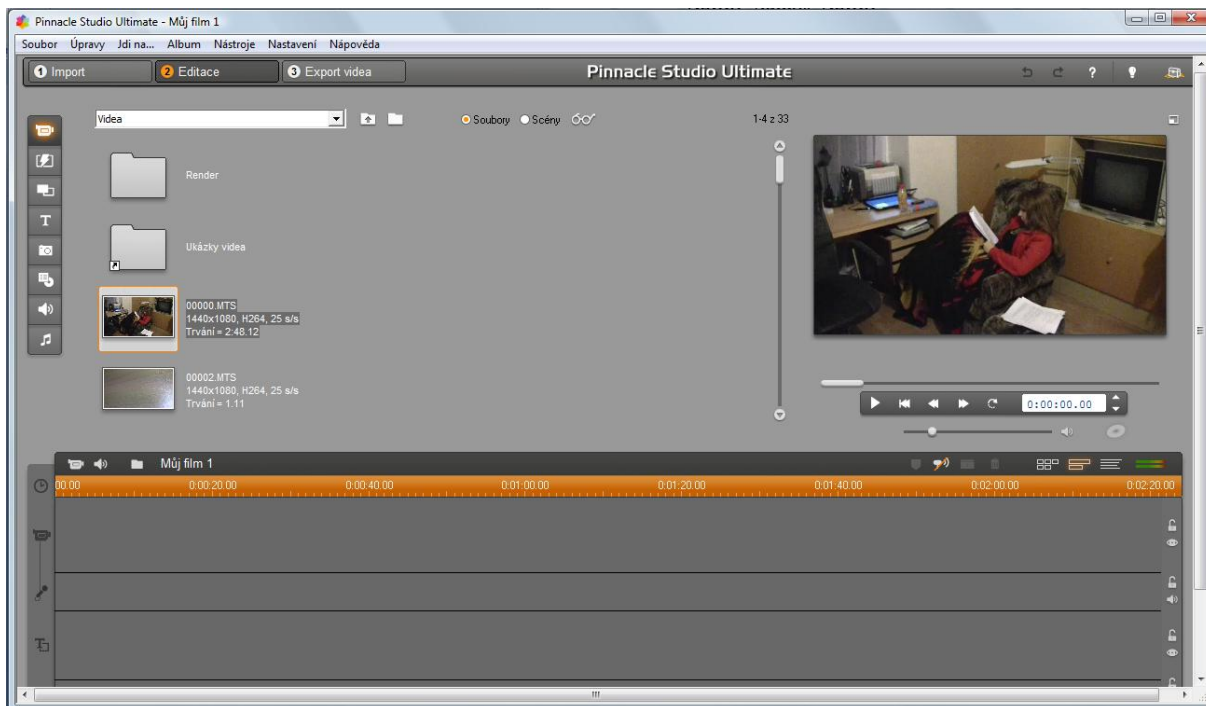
Pinnacle Studio Ultimate - Můj film 1

Soubor Úpravy Jdi na... Album Nástroje Nastavení Nápověda

1 Import 2 Editace 3 Export videa

Pinnacle Studio Ultimate

?

Videa

Soubory Scény

1-4 z 33

Render

Ukázky videa

00000.MTS
1440x1080, H264, 25 s/s
Trvání = 2:48.12

00002.MTS
1440x1080, H264, 25 s/s
Trvání = 1:11

0:00:00.00

Můj film 1

00:00 0:00:20.00 0:00:40.00 0:01:00.00 0:01:20.00 0:01:40.00 0:02:00.00 0:02:20.00

III